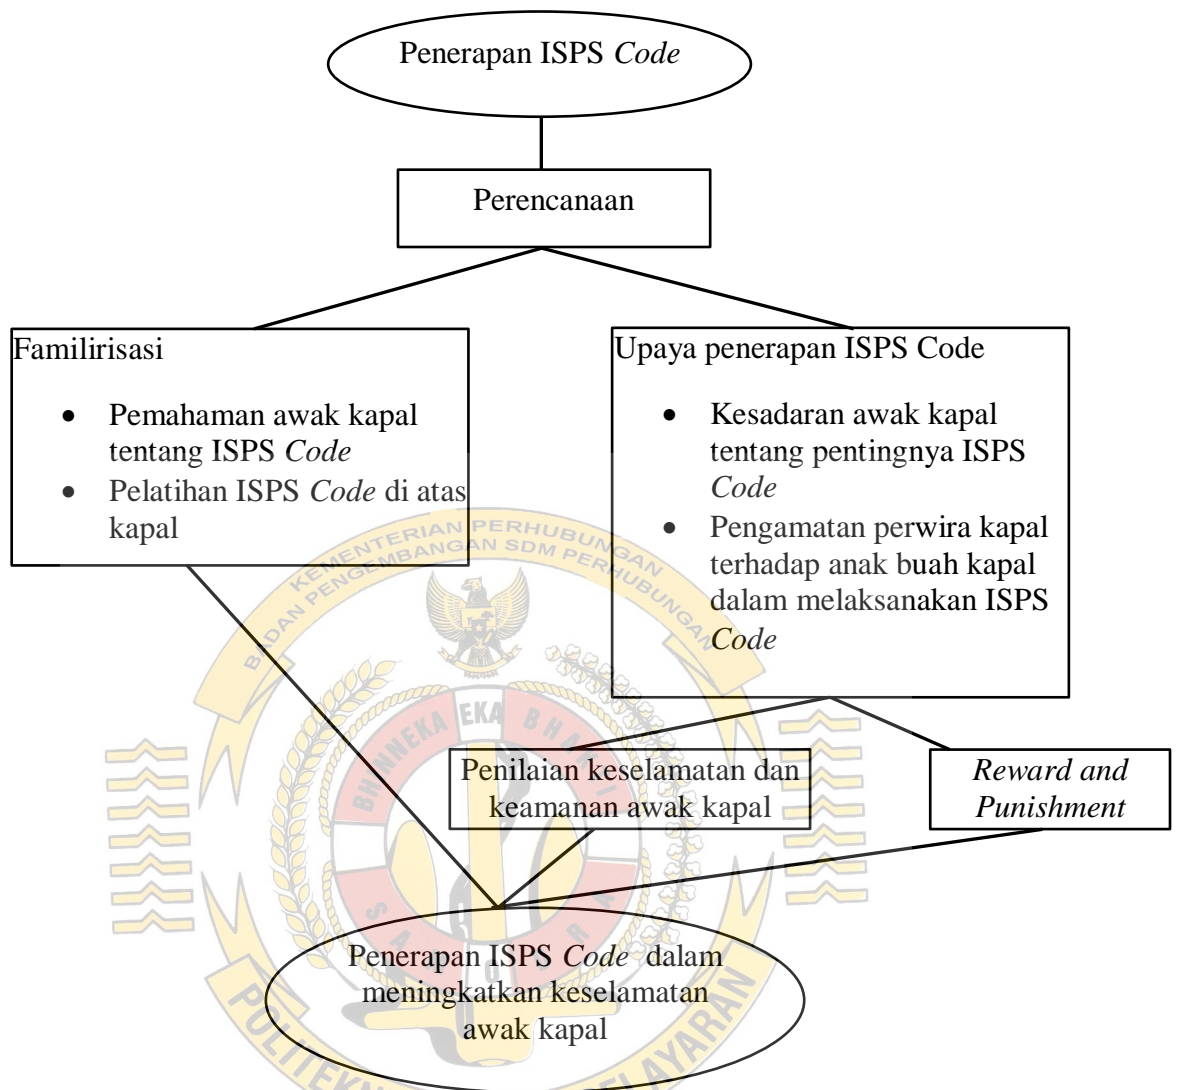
Penerapan ISPS Code

Perencanaan

Familirisasi

- Pemahaman awak kapal tentang ISPS Code
- Pelatihan ISPS Code di atas kapal

Upaya penerapan ISPS Code

- Kesadaran awak kapal tentang pentingnya ISPS Code
- Pengamatan perwira kapal terhadap anak buah kapal dalam melaksanakan ISPS Code

Penilaian keselamatan dan keamanan awak kapal

Reward and Punishment

Penerapan ISPS Code dalam meningkatkan keselamatan awak kapal

KEMENTERIAN PERHUBUNGAN
BADAN PENGEMBANGAN SDM PERHUBUNGAN
BHINNEKA TUNGGAL IKA
POLITEKNIK ILMU PELAYARAN